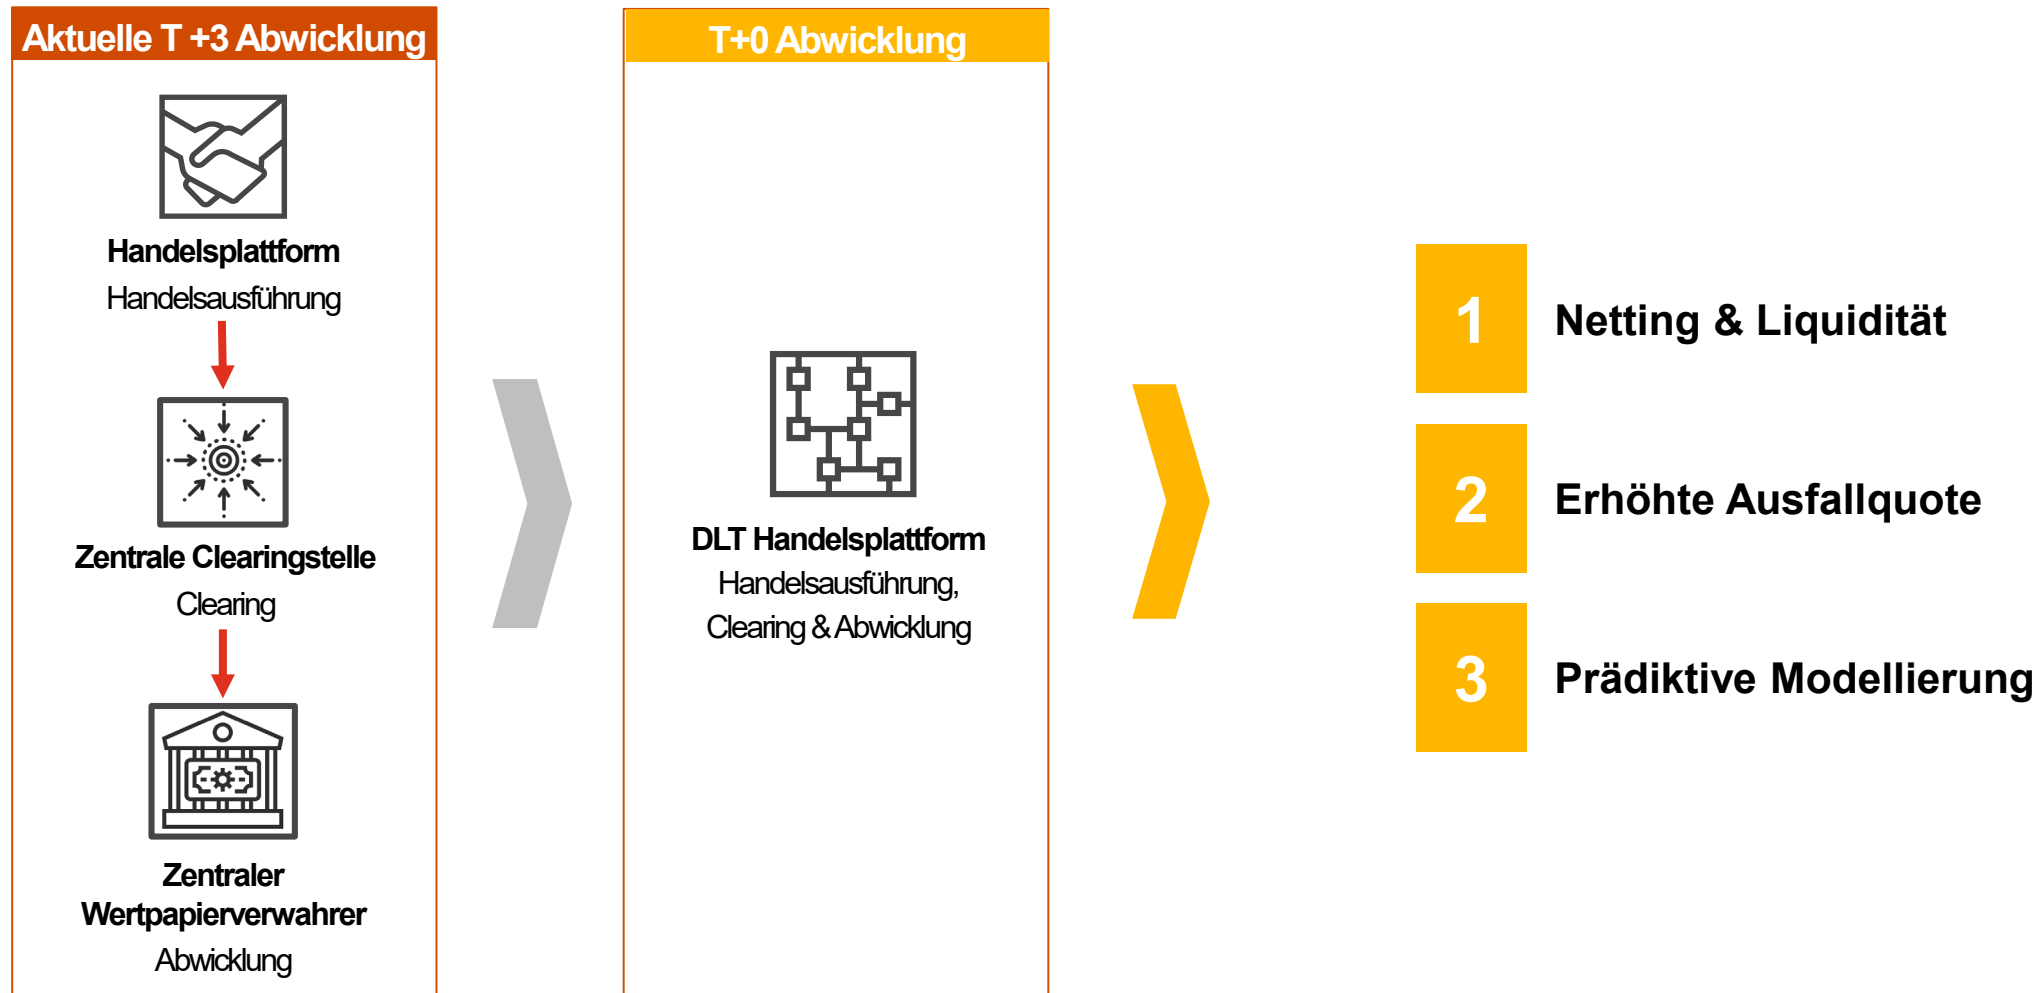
Aktuelle T +3 Abwicklung

Handelsplattform
Handelsausführung

Zentrale Clearingstelle
Clearing

Zentraler Wertpapierverwahrer
Abwicklung

T+0 Abwicklung

DLT Handelsplattform
Handelsausführung, Clearing & Abwicklung

1 Netting & Liquidität

2 Erhöhte Ausfallquote

3 Prädiktive Modellierung